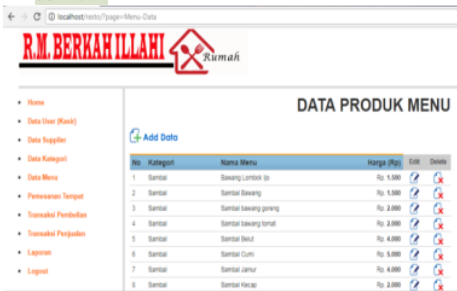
localhost/resto/?page=Menu-Data

R.M. BERKAH ILLAHI Rumah

- Home
- Data User (Kasir)
- Data Supplier
- Data Kategori
- Data Menu
- Pemesanan Tempat
- Transaksi Pembelian
- Transaksi Penjualan
- Laporan
- Logout

DATA PRODUK MENU

Add Data

| No | Kategori | Nama Menu | Harga (Rp) | Edit | Delete |
|---|---|---|---|---|---|
| 1 | Sambal | Bawang Lombok Ijo | Rp. 1.500 | | |
| 2 | Sambal | Sambal Bawang | Rp. 1.500 | | |
| 3 | Sambal | Sambal bawang goreng | Rp. 2.000 | | |
| 4 | Sambal | Sambal bawang tomat | Rp. 2.000 | | |
| 5 | Sambal | Sambal Belut | Rp. 4.000 | | |
| 6 | Sambal | Sambal Cumi | Rp. 5.000 | | |
| 7 | Sambal | Sambal Jamur | Rp. 4.000 | | |
| 8 | Sambal | Sambal Kecap | Rp. 2.000 | | |